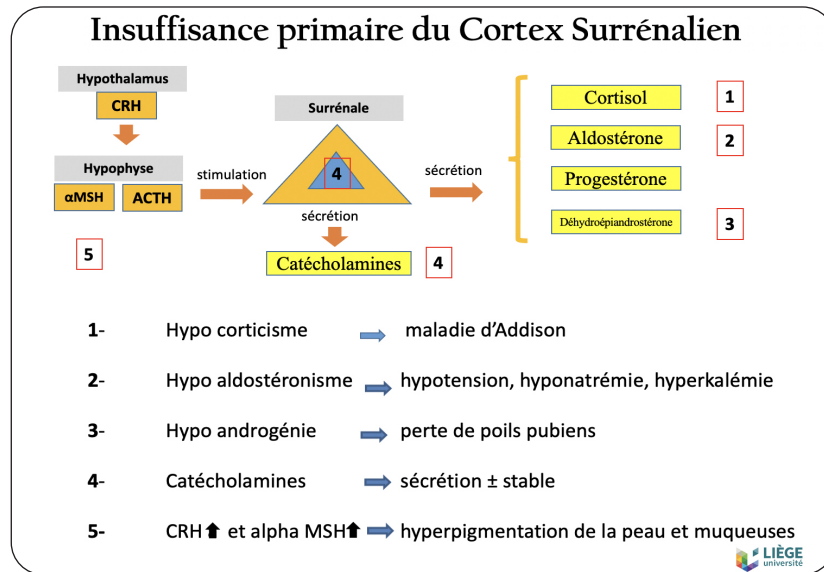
Insuffisance primaire du Cortex Surrénalien

Hypothalamus

CRH

Hypophyse

αMSH ACTH

5

stimulation

Surrénale

4

sécrétion

Catécholamines 4

sécrétion

Cortisol 1

Aldostérone 2

Progestérone

Déhydroépiandrostérone 3

1- Hypo corticisme maladie d'Addison

2- Hypo aldostéronisme hypotension, hyponatrémie, hyperkalémie

3- Hypo androgénie perte de poils pubiens

4- Catécholamines sécrétion ± stable

5- CRH⬆ et alpha MSH⬆ hyperpigmentation de la peau et muqueuses

LIÈGE université